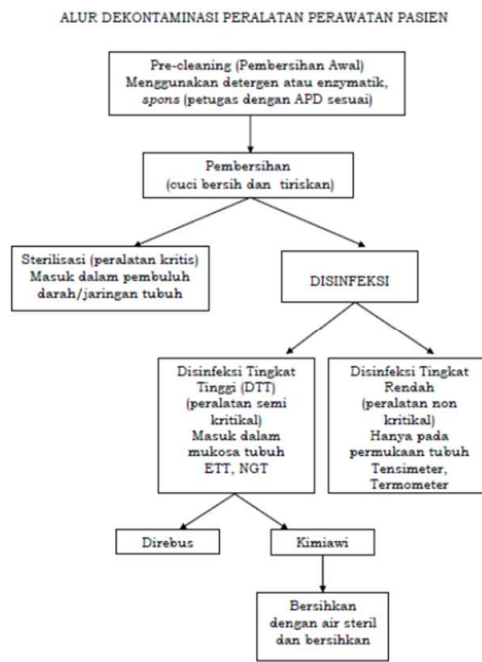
ALUR DEKONTAMINASI PERALATAN PERAWATAN PASIEN

Pre-cleaning (Pembersihan Awal) Menggunakan detergen atau enzymatik, *spons* (petugas dengan APD sesuai)

Pembersihan (cuci bersih dan tiriskan)

Sterilisasi (peralatan kritis) Masuk dalam pembuluh darah/jaringan tubuh

DISINFEKSI

Disinfeksi Tingkat Tinggi (DTT) (peralatan semi kritikal) Masuk dalam mukosa tubuh ETT, NGT

Disinfeksi Tingkat Rendah (peralatan non kritikal) Hanya pada permukaan tubuh Tensimeter, Termometer

Direbus

Kimiawi

Bersihkan dengan air steril dan bersihkan